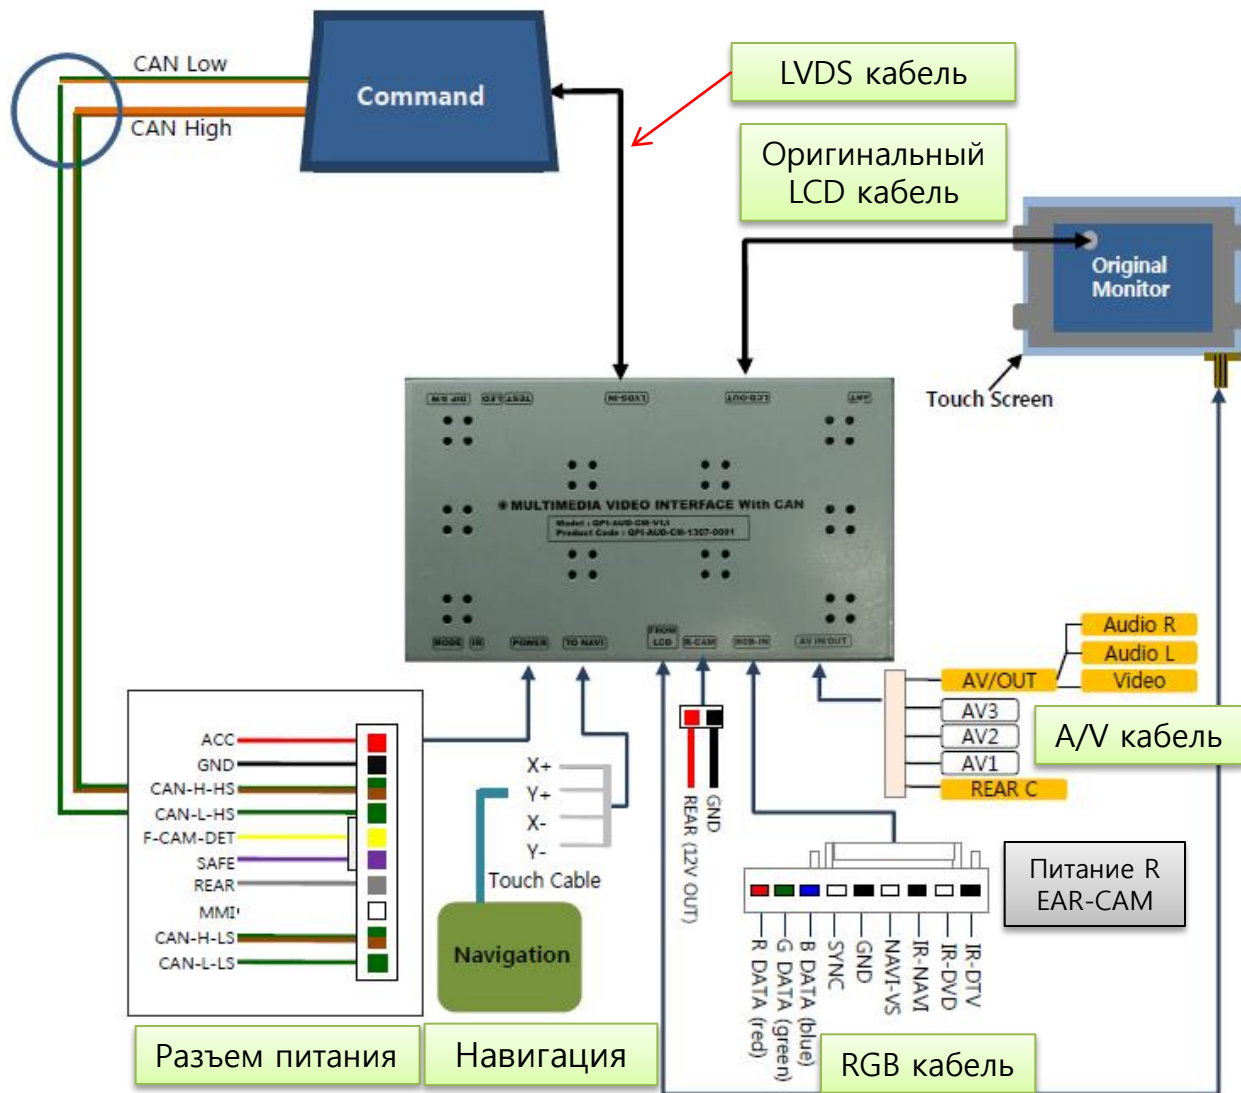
CAN Low

CAN High

Command

LVDS кабель

Оригинальный LCD кабель

Original Monitor

Touch Screen

DIP S/W

TEST LED

LVDS-IN

LCD OUT

ANT

MULTIMEDIA VIDEO INTERFACE With CAN

Model : QPI-AUD-CM-V1.1

Product Code : QPI-AUD-CM-1307-0001

MODE

IR

POWER

TO NAVI

FROM LCD

R-CAM

RGB-IN

AV IN/OUT

Audio R

Audio L

AV/OUT

Video

AV3

AV2

A/V кабель

AV1

REAR C

ACC

GND

CAN-H-HS

CAN-L-HS

F-CAM-DET

SAFE

REAR

MMI

CAN-H-LS

CAN-L-LS

X+

Y+

X-

Y-

Touch Cable

Navigation

REAR (12V OUT)

GND

Питание R EAR-CAM

R DATA (red)

G DATA (green)

B DATA (blue)

SYNC

GND

NAVI-VS

IR-NAVI

IR-DVD

IR-DTV

Разъем питания

Навигация

RGB кабель